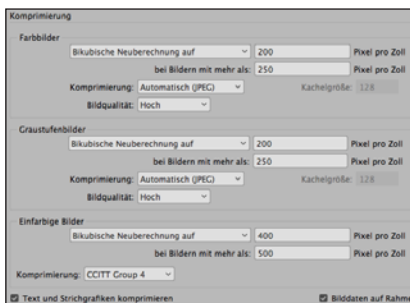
Komprimierung

Farbbilder

Bikubische Neuberechnung auf | 200 | Pixel pro Zoll

bei Bildern mit mehr als: | 250 | Pixel pro Zoll

Komprimierung: Automatisch (JPEG) | Kachelgröße: 128

Bildqualität: Hoch

Graustufenbilder

Bikubische Neuberechnung auf | 200 | Pixel pro Zoll

bei Bildern mit mehr als: | 250 | Pixel pro Zoll

Komprimierung: Automatisch (JPEG) | Kachelgröße: 128

Bildqualität: Hoch

Einfarbige Bilder

Bikubische Neuberechnung auf | 400 | Pixel pro Zoll

bei Bildern mit mehr als: | 500 | Pixel pro Zoll

Komprimierung: CCITT Group 4

Text und Strichgrafiken komprimieren

Bilddaten auf Rahm